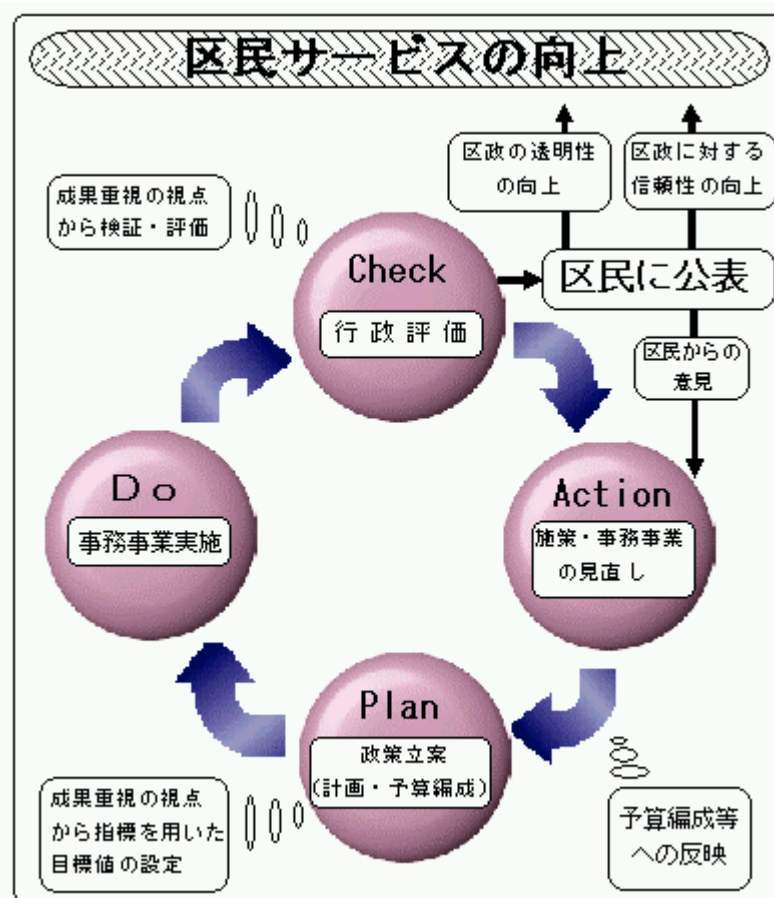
区民サービスの向上

区政の透明性の向上

区政に対する信頼性の向上

成果重視の視点から検証・評価

Check
行政評価

区民に公表

区民からの意見

Do
事務事業実施

Action
施策・事務事業の見直し

Plan
政策立案
(計画・予算編成)

成果重視の視点から指標を用いた目標値の設定

予算編成等への反映